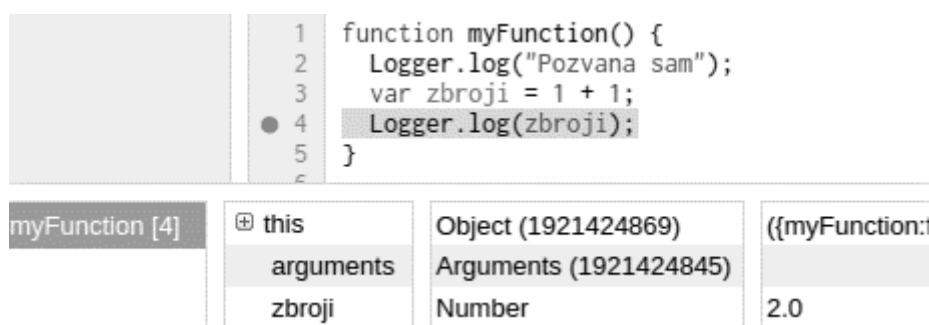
1 function myFunction() {
2 Logger.log("Pozvana sam");
3 var zbroji = 1 + 1;
4 Logger.log(zbroji);
5 }

myFunction [4]

| | | |
|---|---|---|
| ⊞ this | Object (1921424869) | ({myFunction:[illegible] |
| arguments | Arguments (1921424845) | |
| zbroji | Number | 2.0 |